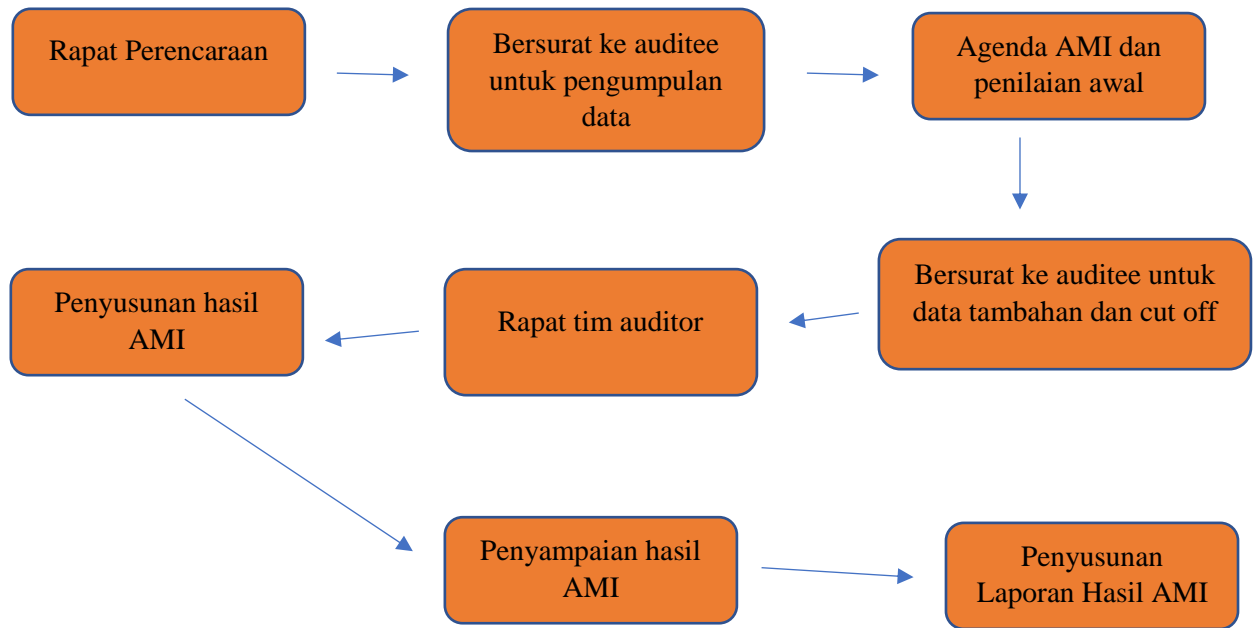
Rapat Perencaraan

Bersurat ke auditee untuk pengumpulan data

Agenda AMI dan penilaian awal

Bersurat ke auditee untuk data tambahan dan cut off

Rapat tim auditor

Penyusunan hasil AMI

Penyampaian hasil AMI

Penyusunan Laporan Hasil AMI